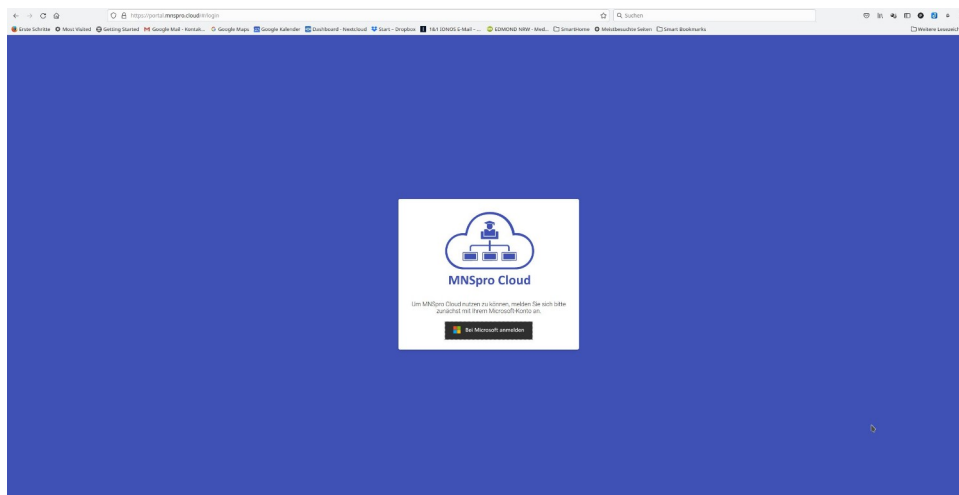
https://portal.mnspro.cloud/#/login

Suchen

Erste Schritte  Most Visited  Getting Started  Google Mail - Kontak...  Google Maps  Google Kalender  Dashboard - Nextcloud  Start – Dropbox  1&1 IONOS E-Mail - ...  EDMOND NRW - Med...  SmartHome  Meistbesuchte Seiten  Smart Bookmarks

Weitere Lesezeichen

MNSpro Cloud

Um MNSpro Cloud nutzen zu können, melden Sie sich bitte zunächst mit Ihrem Microsoft-Konto an.

Bei Microsoft anmelden